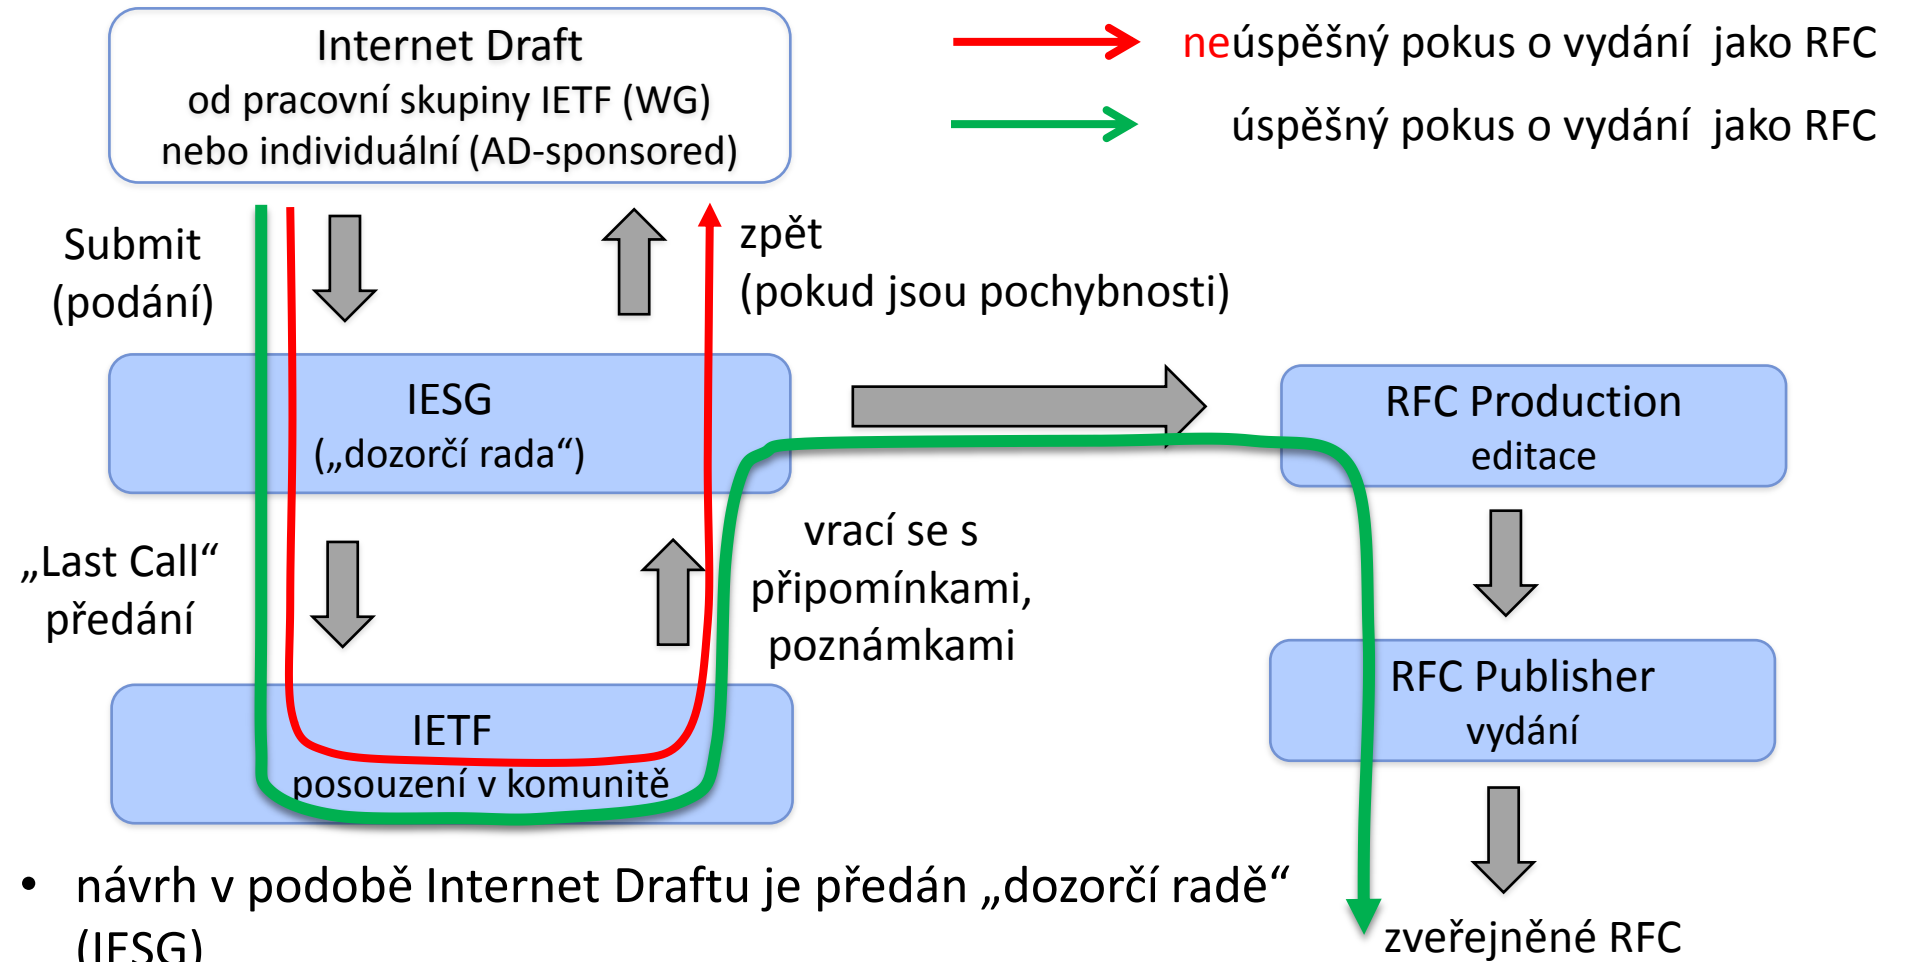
Internet Draft
od pracovní skupiny IETF (WG)
nebo individuální (AD-sponsored)

neúspěšný pokus o vydání jako RFC

úspěšný pokus o vydání jako RFC

Submit
(podání)

zpět
(pokud jsou pochybnosti)

IESG
(„dozorčí rada“)

RFC Production
editace

„Last Call“
předání

vrací se s
připomínkami,
poznámkami

RFC Publisher
vydání

IETF
posouzení v komunitě

• návrh v podobě Internet Draftu je předán „dozorčí radě“ (IESG)

zveřejněné RFC